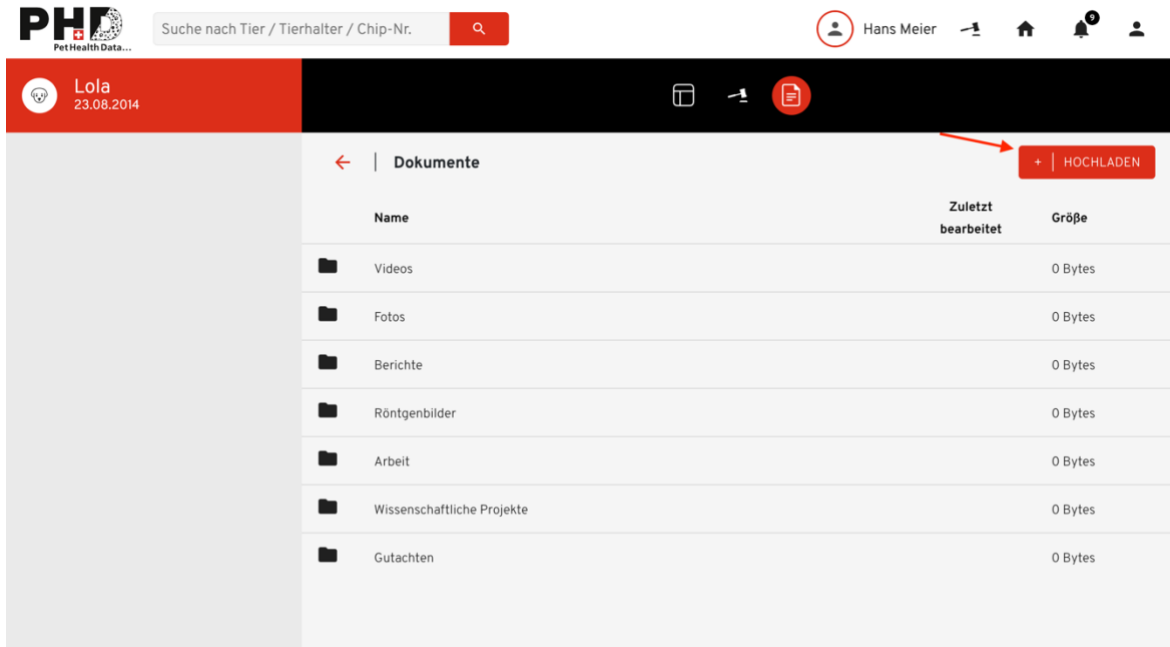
PHD
Pet Health Data...

Suche nach Tier / Tierhalter / Chip-Nr.

Hans Meier

9

Lola
23.08.2014

← | Dokumente

+ | HOCHLADEN

| | Name | Zuletzt bearbeitet | Größe |
|---|---|---|---|
| | Videos | | 0 Bytes |
| | Fotos | | 0 Bytes |
| | Berichte | | 0 Bytes |
| | Röntgenbilder | | 0 Bytes |
| | Arbeit | | 0 Bytes |
| | Wissenschaftliche Projekte | | 0 Bytes |
| | Gutachten | | 0 Bytes |